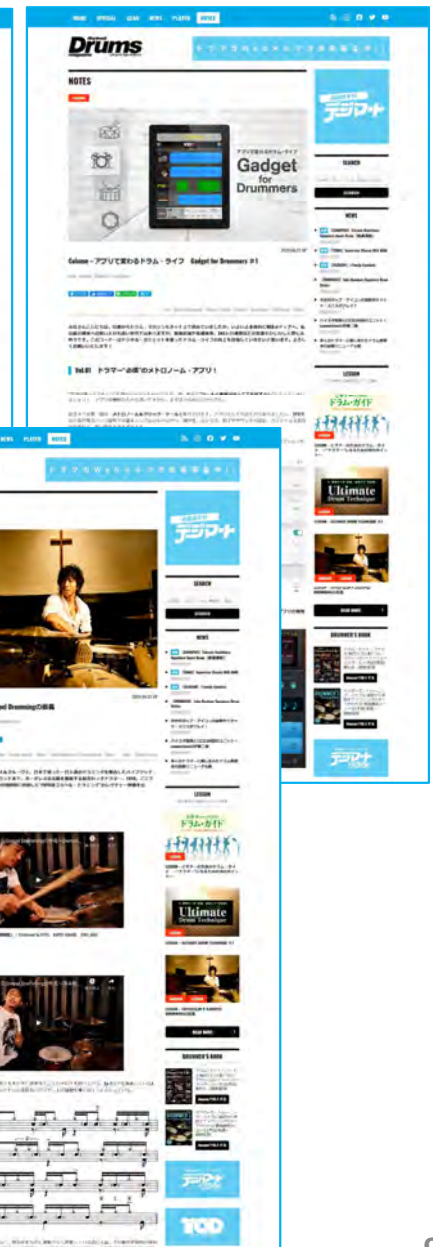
HOME SPECIAL GEAR NEWS PLAYER NOTES

Rhythm Drums magazine

NOTES

Gadget for Drummers

Column - アプリで変わるドラム・ライフ Gadget for Drummers #1

Vol.01 ドラマー"必携"のメトロノーム・アプリ！

SEARCH

NEWS

LESSON

ドラム・ガイド

Ultimate Drum Technique

READ MORE

DRUMMER'S BOOK

HOME SPECIAL GEAR NEWS PLAYER NOTES

SEARCH

NEWS

LESSON

ドラム・ガイド

Ultimate Drum Technique

READ MORE

DRUMMER'S BOOK

100